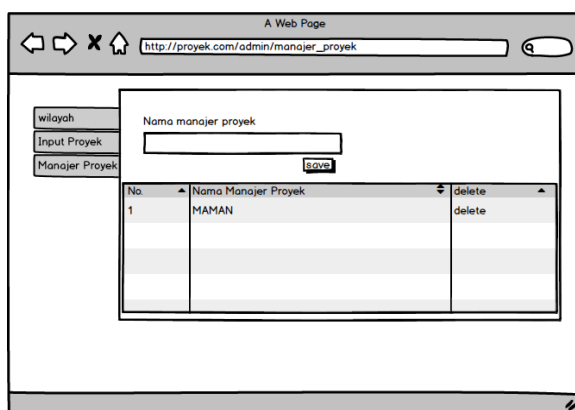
A Web Page

http://proyek.com/admin/manajer_proyek

wilayah

Input Proyek

Manajer Proyek

Nama manajer proyek

save

| No. | Nama Manajer Proyek | delete |
|---|---|---|
| 1 | MAMAN | delete |
| | | |
| | | |
| | | |
| | | |